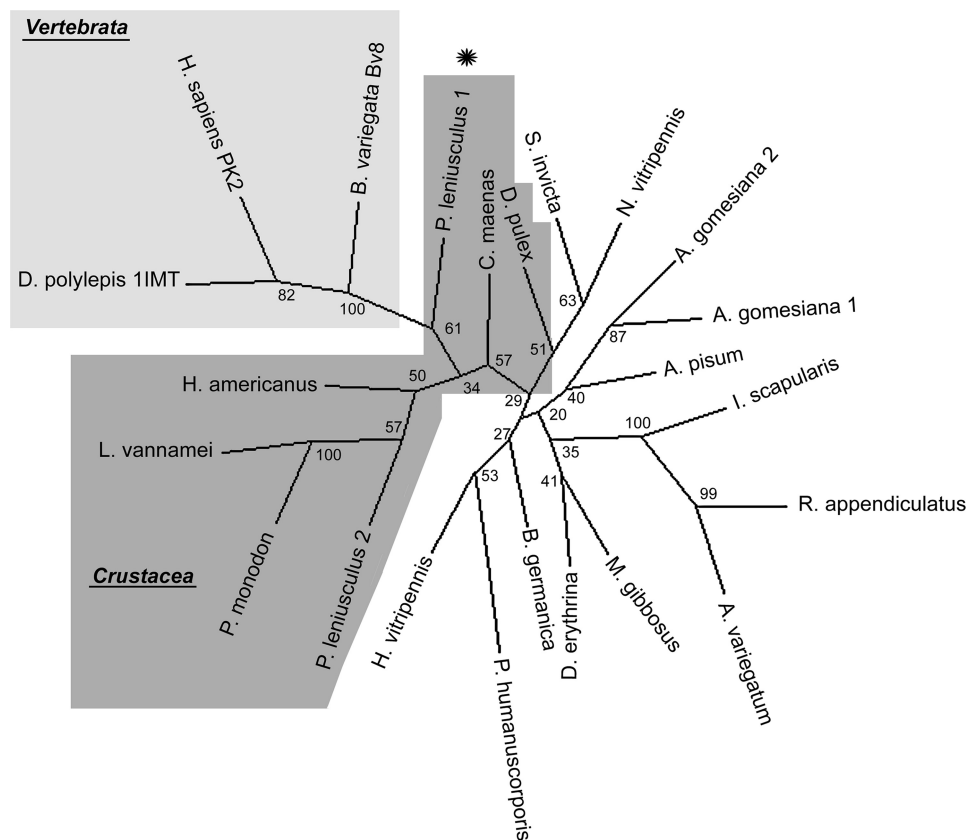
Vertebrata

H. sapiens PK2

B. variegata Bv8

D. polylepis 1IMT

82

100

P. leniusculus 1

C. maenas

D. pulex

S. invicta

N. vitripennis

A. gomesiana 2

A. gomesiana 1

61

57

51

63

87

H. americanus

50

34

29

A. pisum

40

20

I. scapularis

100

L. vannamei

57

100

27

35

53

41

99

R. appendiculatus

Crustacea

P. monodon

P. leniusculus 2

H. vitripennis

P. humanuscorporis

B. germanica

D. erythrina

M. gibbosus

A. variegatum